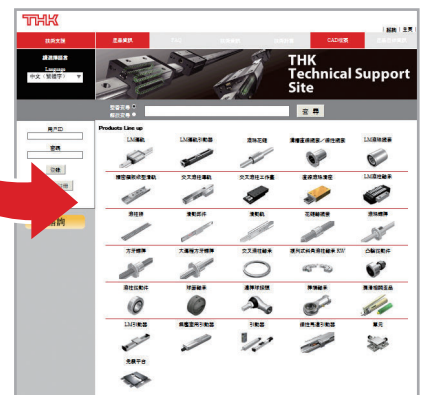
THK

| 聯絡 | 主頁

技術支援 | 產品資訊 | | | | CAD檢索

請選擇語言
Language
中文（繁體字）

THK
Technical Support
Site

型號檢索
概括檢索
搜尋

用戶ID
密碼
登錄

Products Line up

LM導軌 | LM滾動引導器 | 滾珠花鍵 | 導螺桿直線導軌/導程滾珠鍵 | LM滾珠襯套
球型保持器LM導軌 | 交叉滾柱導軌 | 交叉滾柱工作臺 | 直線滾珠襯套 | LM滾珠套
滾柱鍵 | 滑動部件 | 滑動軌 | 花鍵軸襯套 | 滾珠襯套
方牙螺桿 | 大導程方牙螺桿 | 交叉滾柱軸承 | 銷用式消角滾柱軸承 RV | 凸輪從動件
滾柱從動件 | 球面軸承 | 連桿球接頭 | 調整軸承 | 精密線性運動
LM引動器 | 線性運動引動器 | 引動器 | 線性馬達引動器 | 單元
免振平台